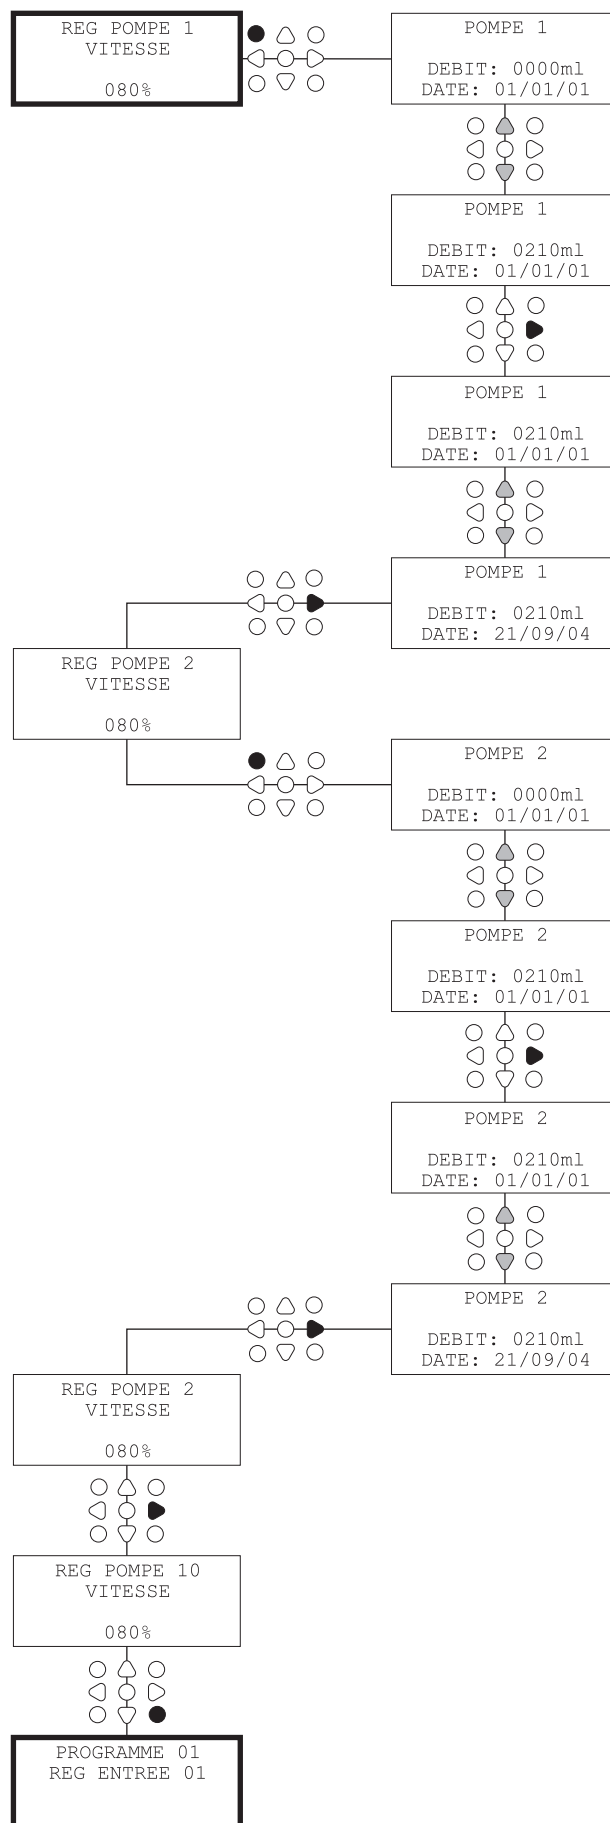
REG POMPE 1
VITESSE

080%

POMPE 1

DEBIT: 0000ml
DATE: 01/01/01

POMPE 1

DEBIT: 0210ml
DATE: 01/01/01

POMPE 1

DEBIT: 0210ml
DATE: 01/01/01

POMPE 1

DEBIT: 0210ml
DATE: 21/09/04

REG POMPE 2
VITESSE

080%

POMPE 2

DEBIT: 0000ml
DATE: 01/01/01

POMPE 2

DEBIT: 0210ml
DATE: 01/01/01

POMPE 2

DEBIT: 0210ml
DATE: 01/01/01

POMPE 2

DEBIT: 0210ml
DATE: 21/09/04

REG POMPE 2
VITESSE

080%

REG POMPE 10
VITESSE

080%

PROGRAMME 01
REG ENTREE 01